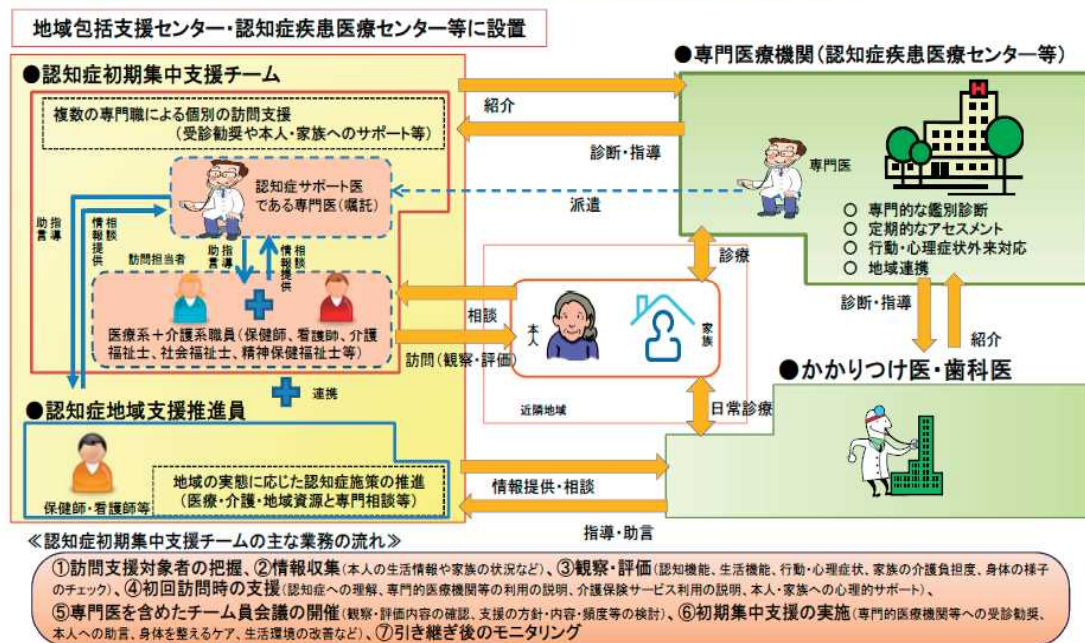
地域包括支援センター・認知症疾患医療センター等に設置

●認知症初期集中支援チーム

複数の専門職による個別の訪問支援
（受診勧奨や本人・家族へのサポート等）

認知症サポート医である専門医（嘱託）

指導 助言

相談 情報提供

訪問担当者

指導 助言

相談 情報提供

医療系＋介護系職員（保健師、看護師、介護福祉士、社会福祉士、精神保健福祉士等）

連携

●認知症地域支援推進員

保健師・看護師等

地域の実態に応じた認知症施策の推進
（医療・介護・地域資源と専門相談等）

●専門医療機関（認知症疾患医療センター等）

紹介

診断・指導

専門医

派遣

○ 専門的な鑑別診断
○ 定期的なアセスメント
○ 行動・心理症状外来対応
○ 地域連携

診療

相談

本人

家族

訪問（観察・評価）

近隣地域

診断・指導

紹介

●かかりつけ医・歯科医

日常診療

情報提供・相談

指導・助言

≪認知症初期集中支援チームの主な業務の流れ≫

①訪問支援対象者の把握、②情報収集（本人の生活情報や家族の状況など）、③観察・評価（認知機能、生活機能、行動・心理症状、家族の介護負担度、身体の様子のチェック）、④初回訪問時の支援（認知症への理解、専門的医療機関等の利用の説明、介護保険サービス利用の説明、本人・家族への心理的サポート）、⑤専門医を含めたチーム員会議の開催（観察・評価内容の確認、支援の方針・内容・頻度等の検討）、⑥初期集中支援の実施（専門的医療機関等への受診勧奨、本人への助言、身体を整えるケア、生活環境の改善など）、⑦引き継ぎ後のモニタリング